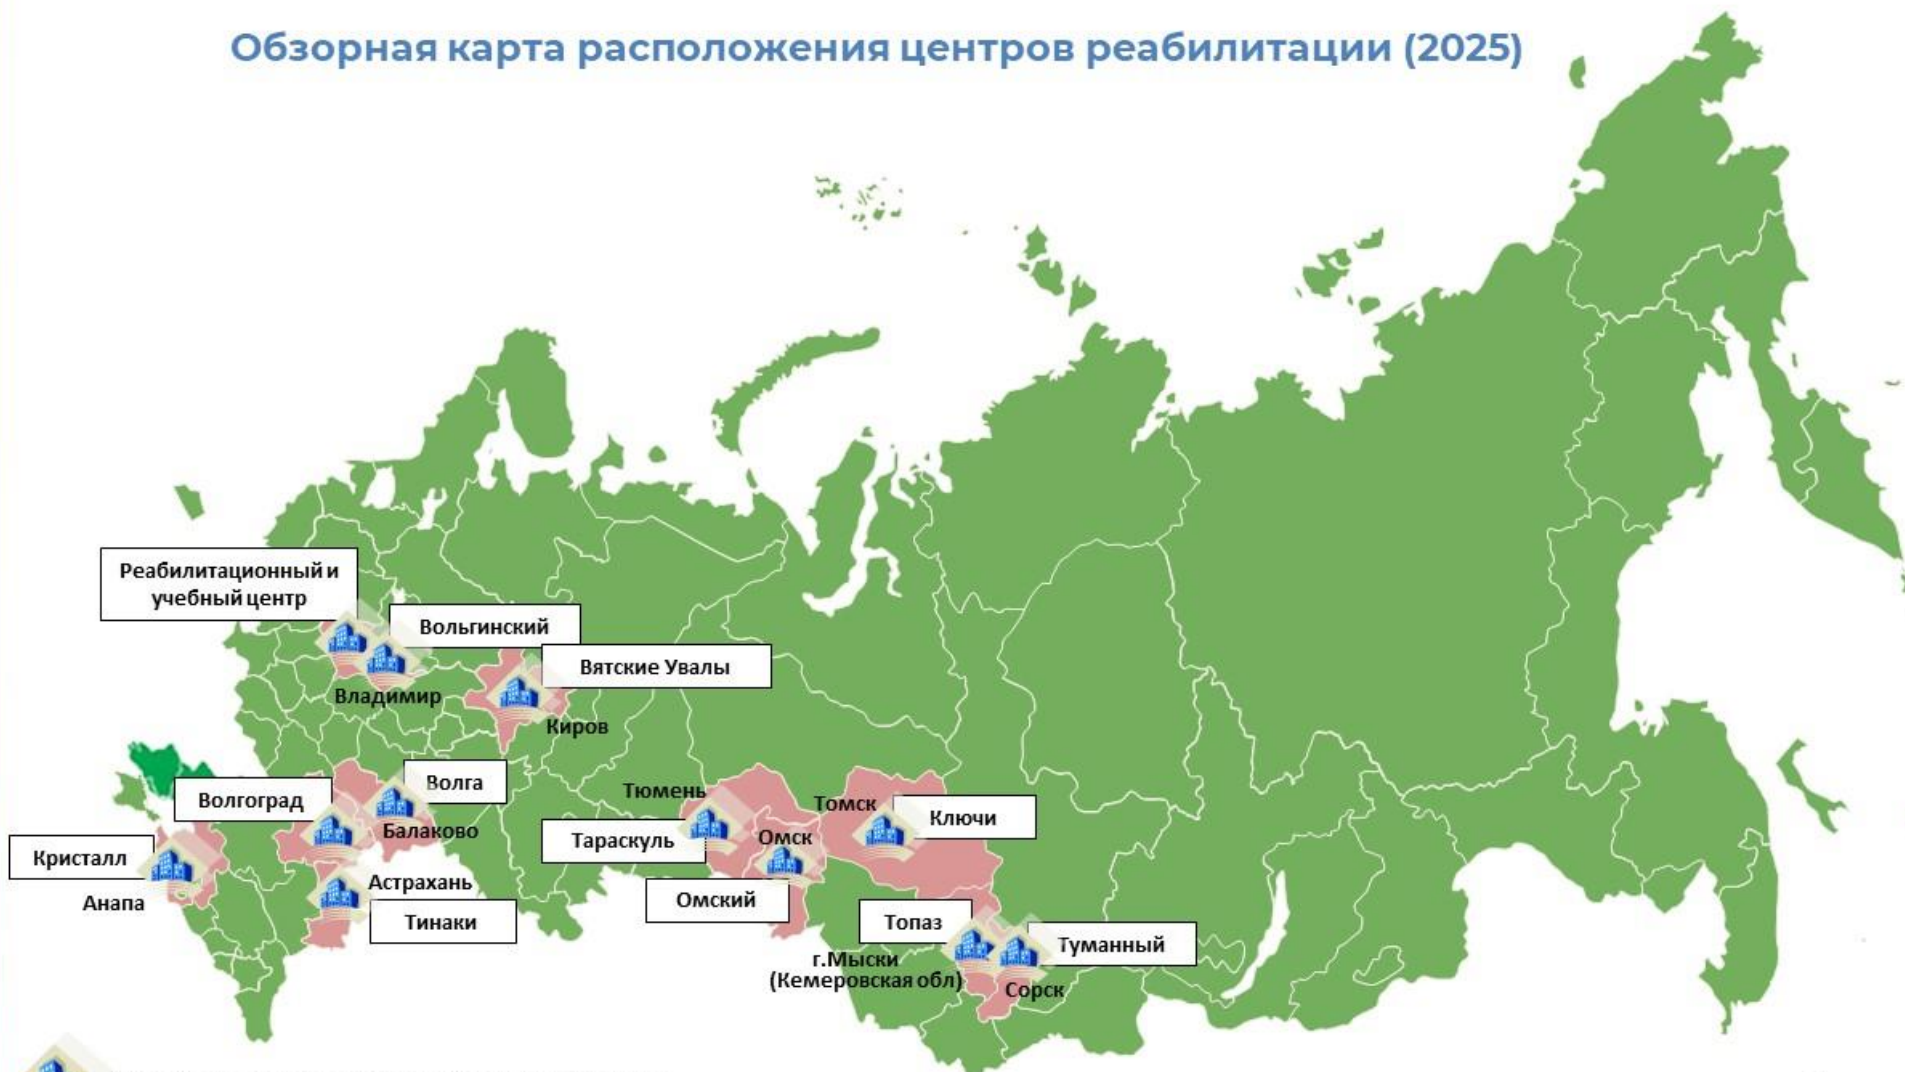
Обзорная карта расположения центров реабилитации (2025)

Реабилитационный и учебный центр

Вольгинский

Владимир

Вятские Увалы

Киров

Волгоград

Волга

Балаково

Кристалл

Анапа

Астрахань

Тинаки

Тюмень

Тараскуль

Омск

Омский

Томск

Ключи

Топаз

Туманный

г.Мыски (Кемеровская обл)

Сорск